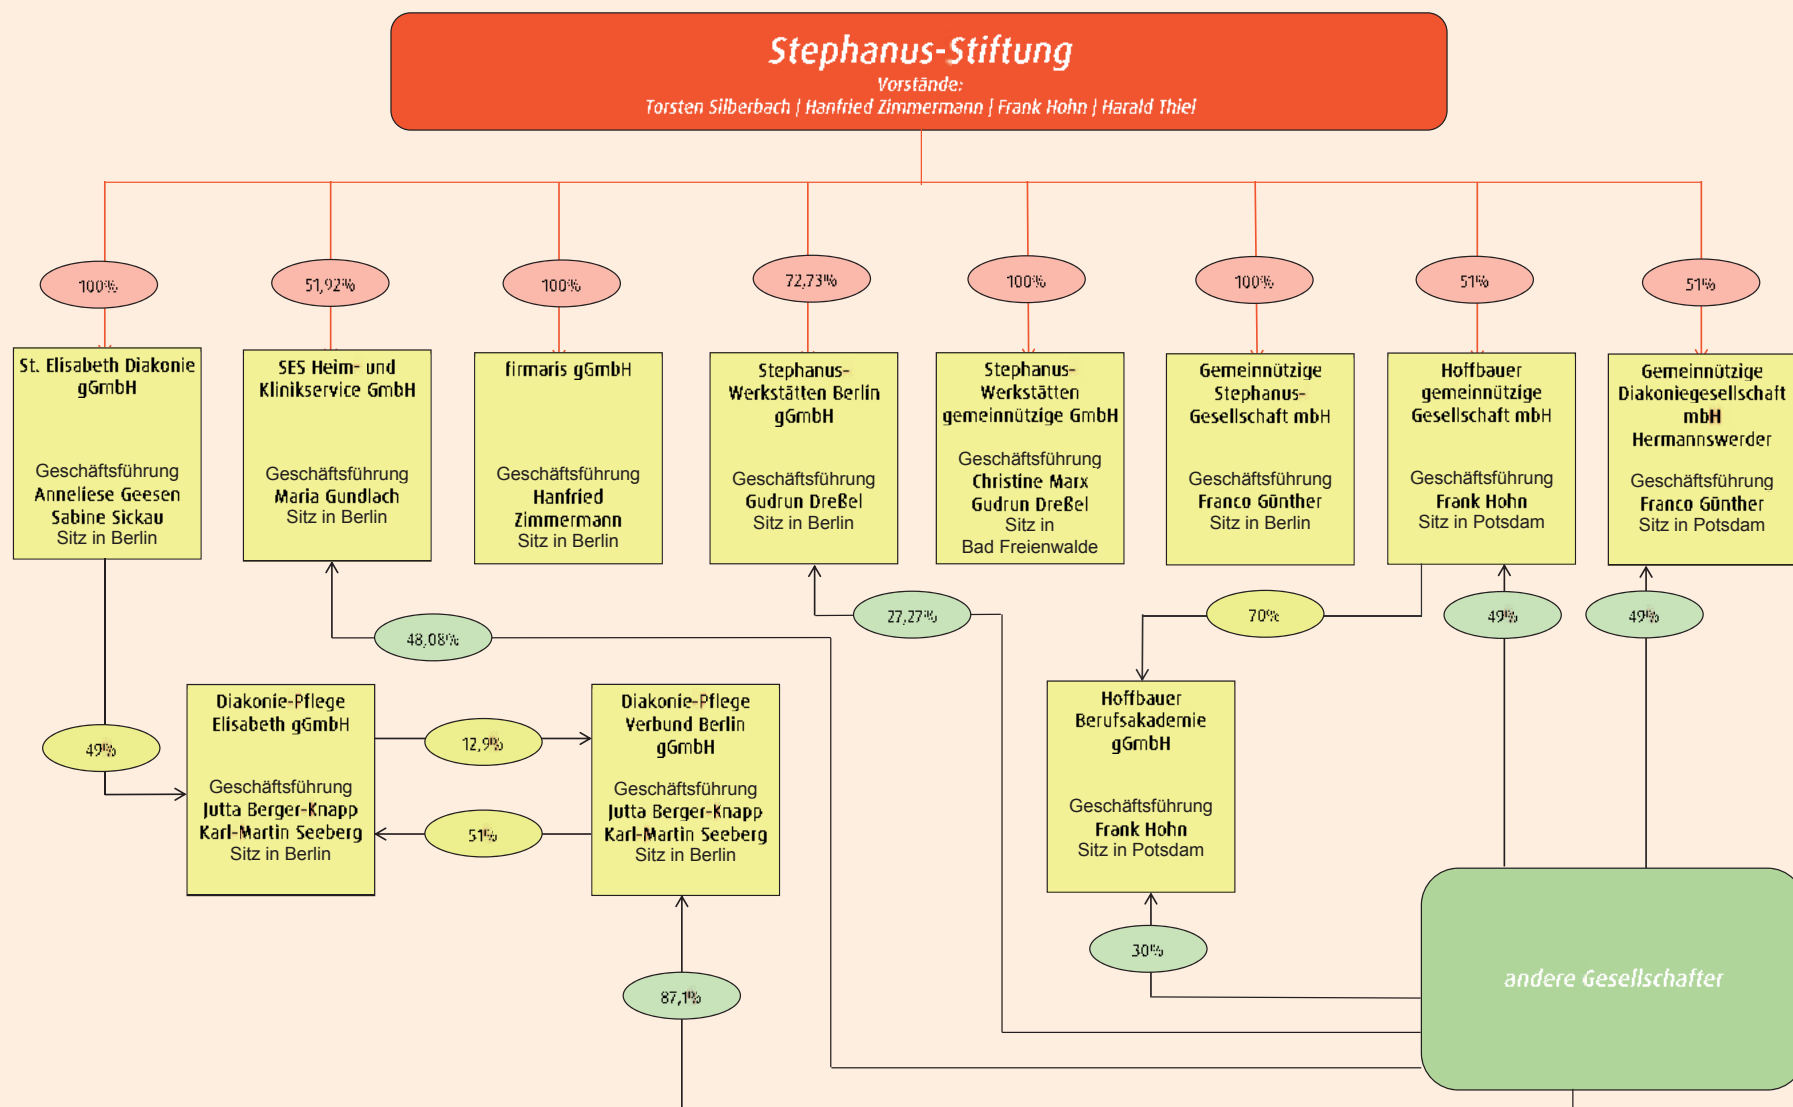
Stephanus-Stiftung
Vorstände:
Torsten Silberbach | Hanfried Zimmermann | Frank Hohn | Harald Thiel

100%

St. Elisabeth Diakonie gGmbH

Geschäftsführung
Anneliese Geesen
Sabine Sickau
Sitz in Berlin

51,92%

SES Heim- und Klinikservice GmbH

Geschäftsführung
Maria Gundlach
Sitz in Berlin

100%

firmaris gGmbH

Geschäftsführung
Hanfried Zimmermann
Sitz in Berlin

72,73%

Stephanus-Werkstätten Berlin gGmbH

Geschäftsführung
Gudrun Dreßel
Sitz in Berlin

100%

Stephanus-Werkstätten gemeinnützige GmbH

Geschäftsführung
Christine Marx
Gudrun Dreßel
Sitz in Bad Freienwalde

100%

Gemeinnützige Stephanus-Gesellschaft mbH

Geschäftsführung
Franco Günther
Sitz in Berlin

51%

Hoffbauer gemeinnützige Gesellschaft mbH

Geschäftsführung
Frank Hohn
Sitz in Potsdam

51%

Gemeinnützige Diakoniegesellschaft mbH Hermannswerder

Geschäftsführung
Franco Günther
Sitz in Potsdam

48,08%

27,27%

70%

49%

49%

49%

Diakonie-Pflege Elisabeth gGmbH

Geschäftsführung
Jutta Berger-Knapp
Karl-Martin Seeberg
Sitz in Berlin

12,9%

51%

Diakonie-Pflege Verbund Berlin gGmbH

Geschäftsführung
Jutta Berger-Knapp
Karl-Martin Seeberg
Sitz in Berlin

Hoffbauer Berufsakademie gGmbH

Geschäftsführung
Frank Hohn
Sitz in Potsdam

30%

87,1%

andere Gesellschafter